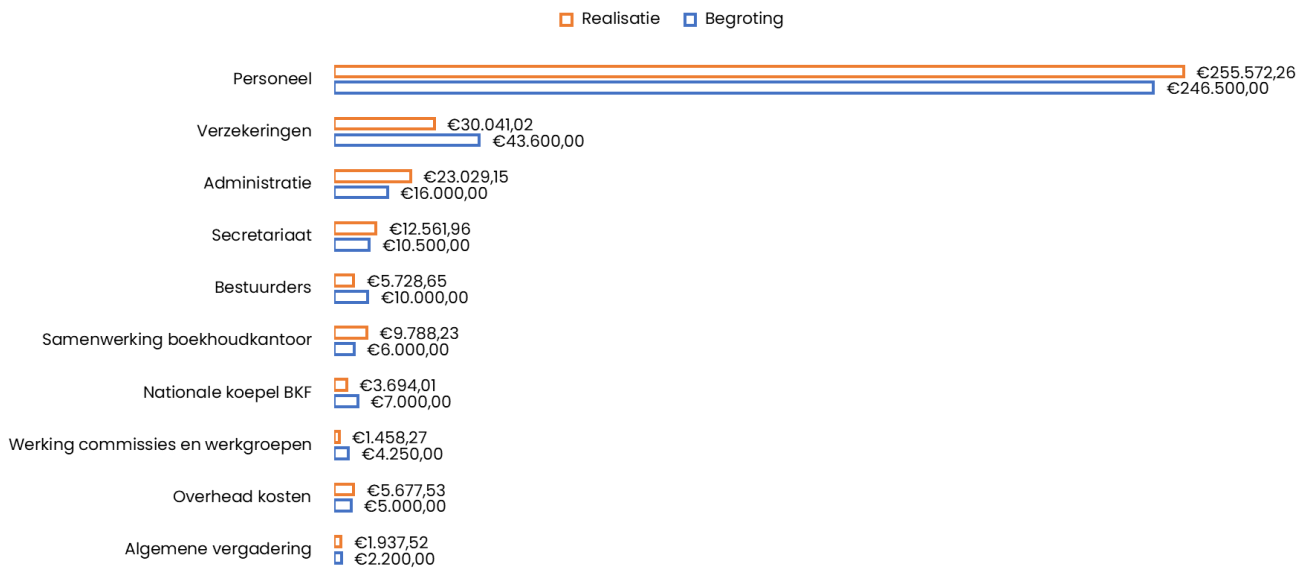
Realisatie Begroting

Personeel €255.572,26 €246.500,00
Verzekeringen €30.041,02 €43.600,00
Administratie €23.029,15 €16.000,00
Secretariaat €12.561,96 €10.500,00
Bestuurders €5.728,65 €10.000,00
Samenwerking boekhoudkantoor €9.788,23 €6.000,00
Nationale koepel BKF €3.694,01 €7.000,00
Werking commissies en werkgroepen €1.458,27 €4.250,00
Overhead kosten €5.677,53 €5.000,00
Algemene vergadering €1.937,52 €2.200,00